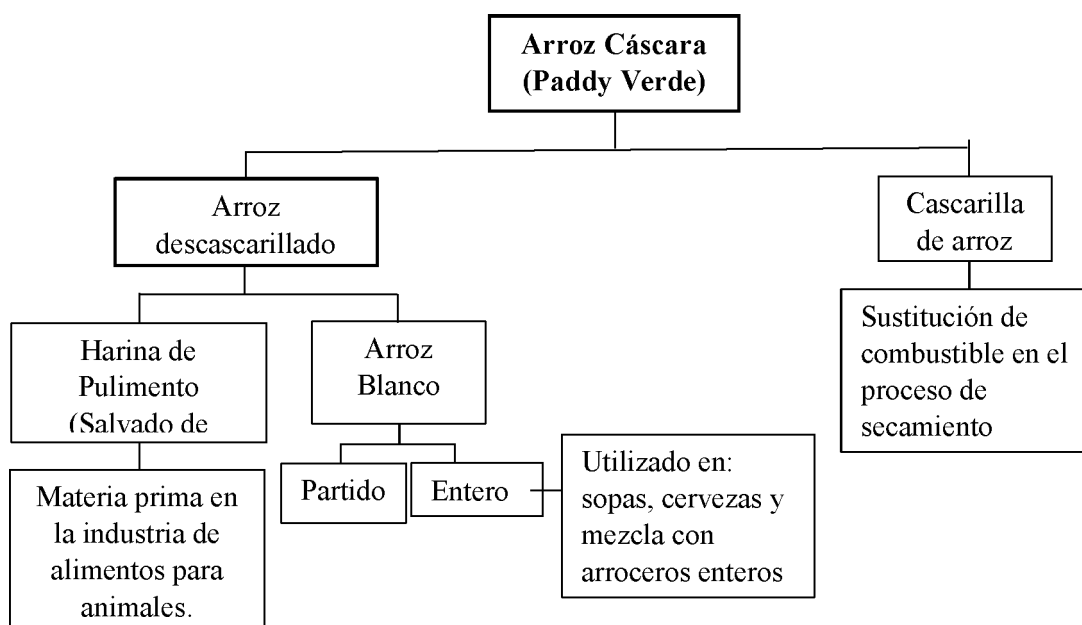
Arroz Cáscara (Paddy Verde)

Arroz descascarillado

Cascarilla de arroz

Sustitución de combustible en el proceso de secamiento

Harina de Pulimento (Salvado de

Arroz Blanco

Partido

Entero

Utilizado en: sopas, cervezas y mezcla con arroceros enteros

Materia prima en la industria de alimentos para animales.